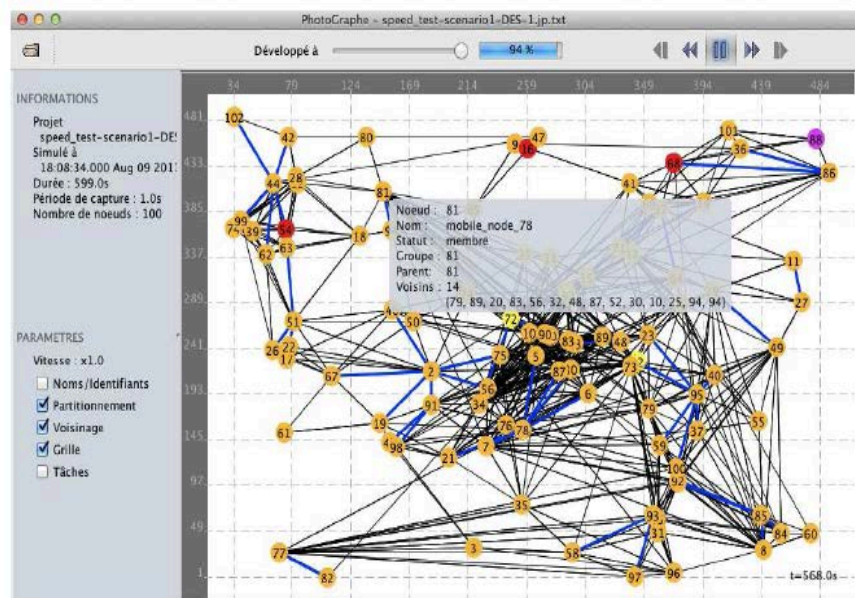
PhotoGraphe - speed_test-scenario1-DES-1.jp.txt

Développé à 94 %

INFORMATIONS

Projet
speed_test-scenario1-DES
Simulé à
18:08:34.000 Aug 09 201
Durée : 599.0s
Période de capture : 1.0s
Nombre de noeuds : 100

PARAMETRES

Vitesse : x1.0

Noms/Identifiants
Partitionnement
Voisinage
Grille
Tâches

34 79 124 169 214 259 304 349 394 439 484

481 433 385 337 289 241 193 145 97 49 1

Noeud : 81
Nom : mobile_node_78
Statut : membre
Groupe : 81
Parent : 81
Voisins : 14
(79, 89, 20, 83, 56, 32, 48, 87, 52, 30, 10, 25, 94, 94)

102 42 80 9 16 47 101 38 88 64 86 44 28 81 41 99 75 39 54 63 62 18 11 27 51 26 22 1 72 50 10 90 83 89 48 23 49 67 2 75 5 87 10 73 40 56 91 34 6 95 79 19 4 98 76 78 37 55 61 21 7 59 100 92 35 85 93 84 60 31 77 3 58 8 82 97 96

t=568.0s